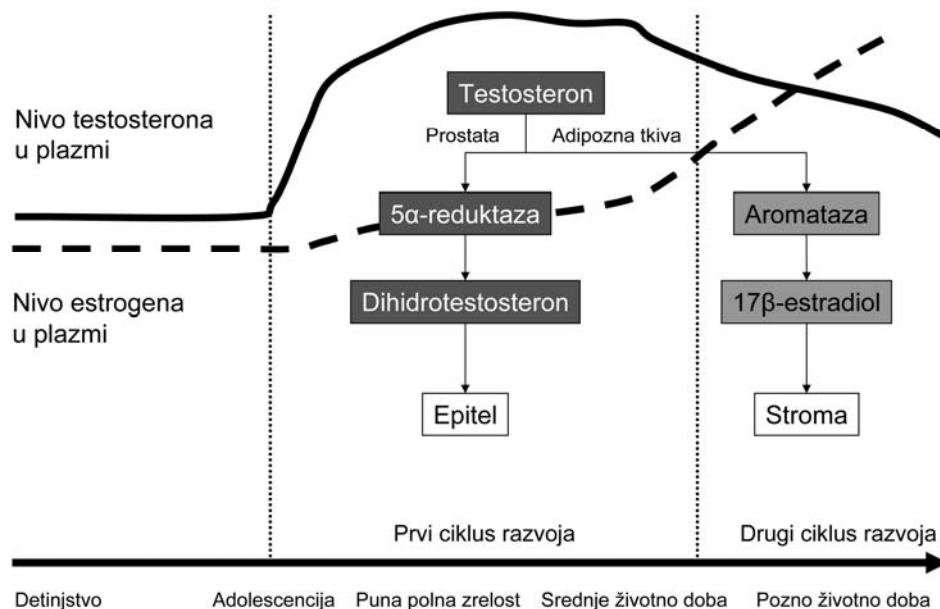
Nivo testosterona u plazmi

Nivo estrogena u plazmi

Testosteron

Prostata

Adipozna tkiva

5α-reduktaza

Aromataza

Dihidrotestosteron

17β-estradiol

Epitel

Stroma

Prvi ciklus razvoja

Drugi ciklus razvoja

Detinjstvo

Adolescencija

Puna polna zrelost

Srednje životno doba

Pozno životno doba